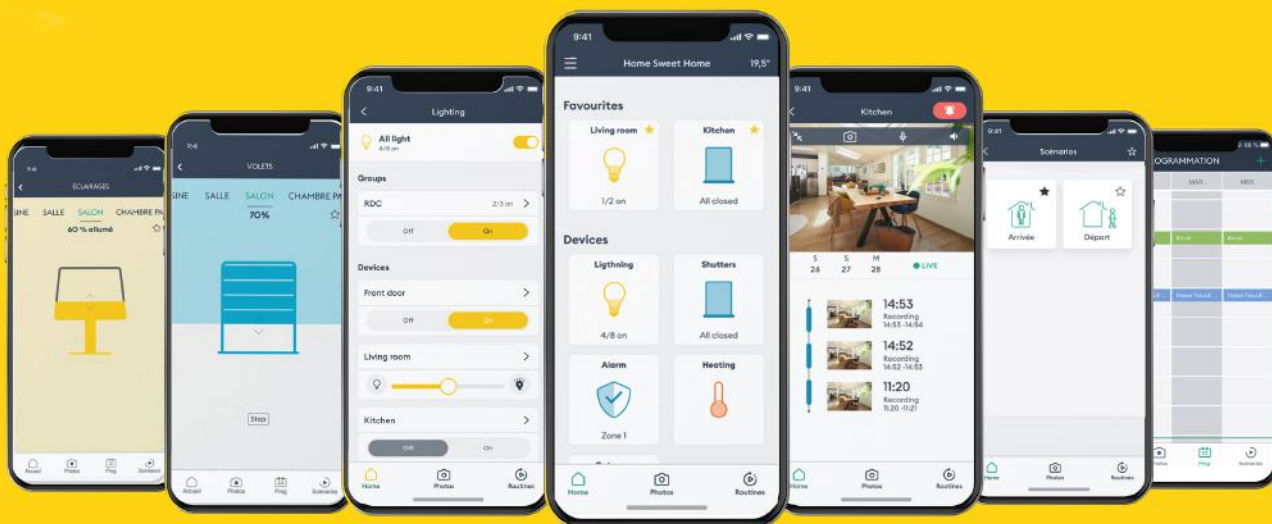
ÉCLAIRAGES

SINE SALLE SALON CHAMBRE PA

60 % allumé

Accueil Photos Prog Scénarios

VOLETS

SINE SALLE SALON CHAMBRE P

70%

Stop

Accueil Photos Prog Scénarios

9:41

Lighting

All light

4/8 on

Groups

RDC 2/3 on

Off On

Devices

Front door

Off On

Living room

Kitchen

Off On

Home Photos Routines

9:41

Home Sweet Home 19,5°

Favourites

Living room

1/2 on

Kitchen

All closed

Devices

Ligthning

4/8 on

Shutters

All closed

Alarm

Zone 1

Heating

Home Photos Routines

9:41

Kitchen

S 26 S 27 M 28 LIVE

14:53 Recording 14:53 -14:54

14:52 Recording 14:52 -14:53

11:20 Recording 11:20 -11:21

Home Photos Routines

Scénarios

Arrivée

Départ

Home Photos Routines

OGRAMMATION

MAR MER

Prog Scénarios